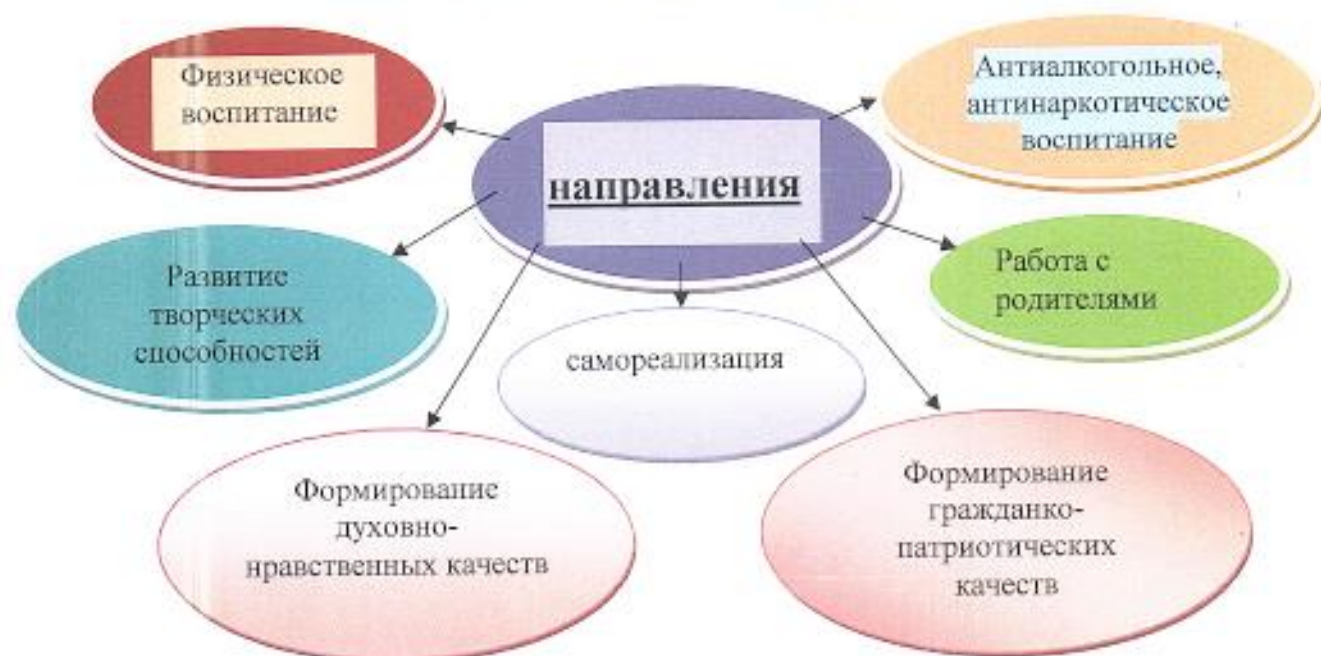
направления

Физическое воспитание

Антиалкогольное, антинаркотическое воспитание

Развитие творческих способностей

Работа с родителями

самореализация

Формирование духовно-нравственных качеств

Формирование гражданко-патриотических качеств